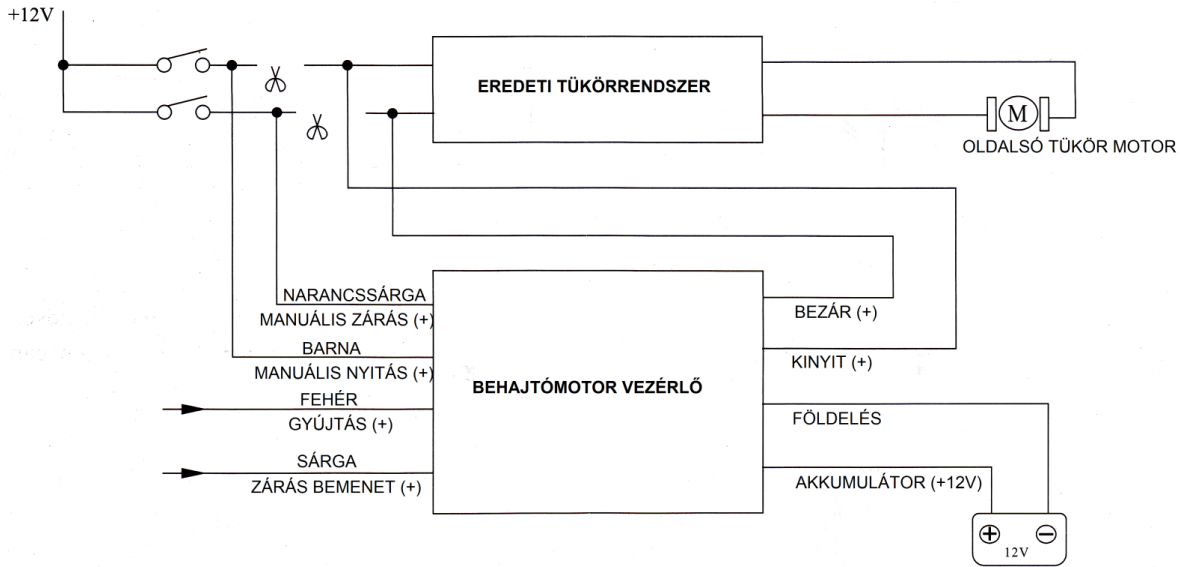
+12V

EREDETI TÜKÖRRENDSZER

M

OLDALSÓ TÜKÖR MOTOR

NARANCSSÁRGA
MANUÁLIS ZÁRÁS (+)

BARNA
MANUÁLIS NYITÁS (+)

FEHÉR
GYÚJTÁS (+)

SÁRGA
ZÁRÁS BEMENET (+)

BEHAJTÓMOTOR VEZÉRLŐ

BEZÁR (+)

KINYIT (+)

FÖLDELÉS

AKKUMULÁTOR (+12V)

⊕ ⊖
12V